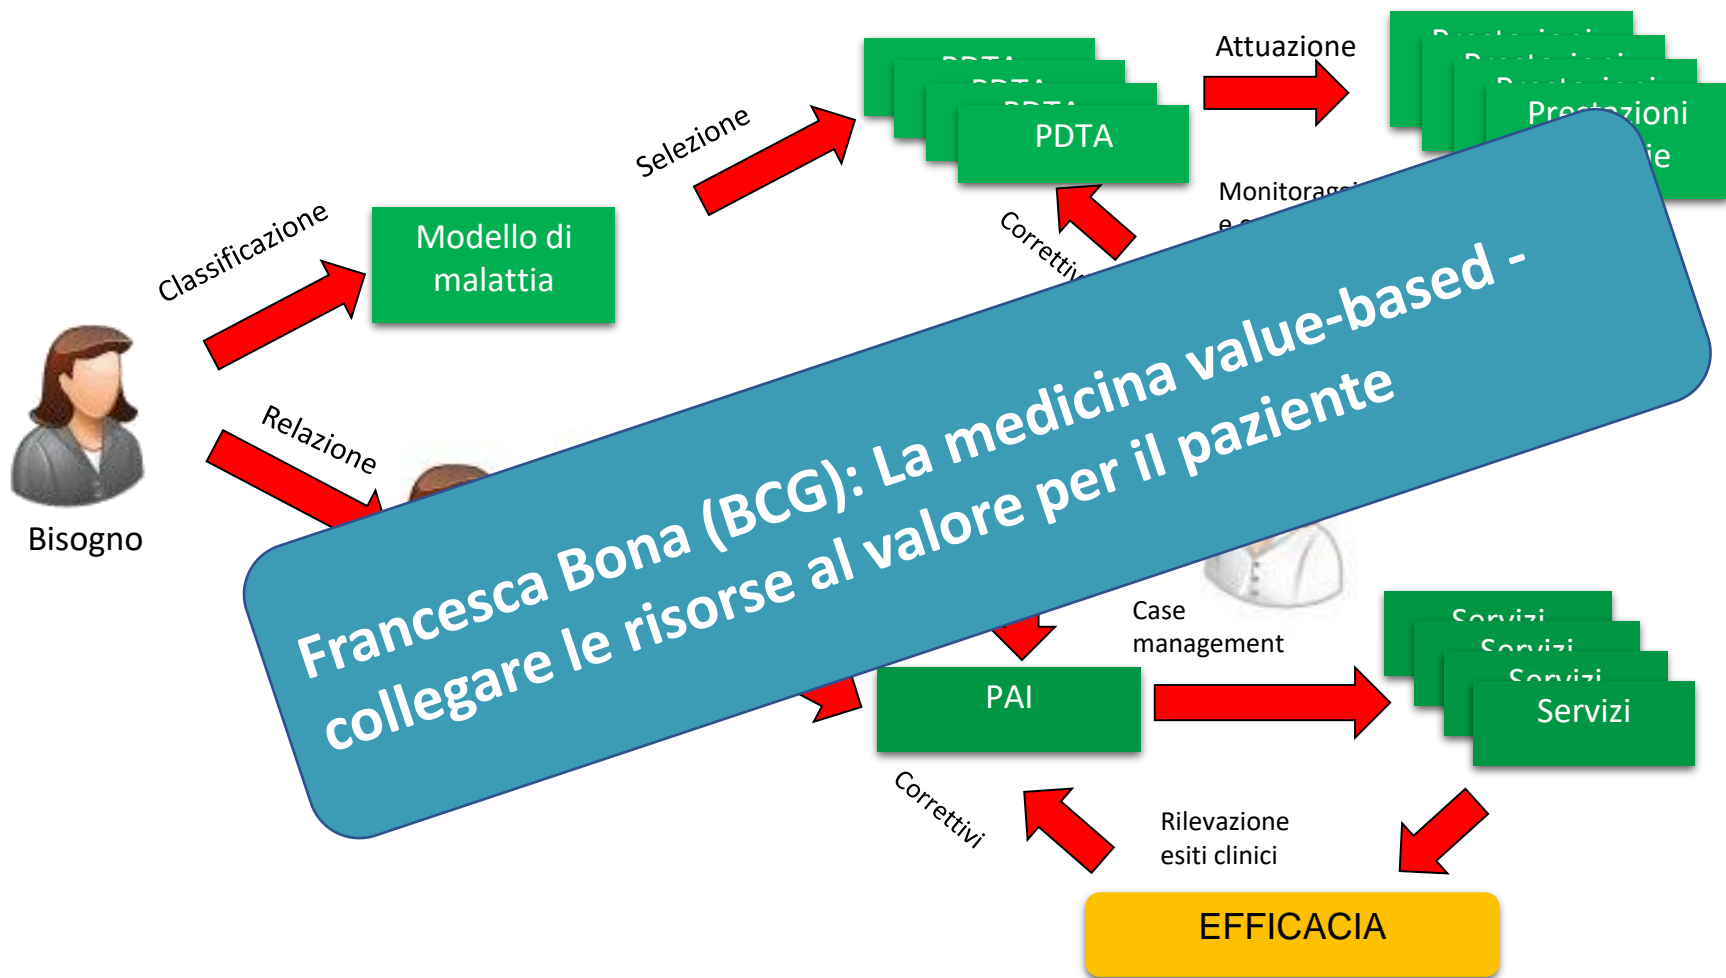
Francesca Bona (BCG): La medicina value-based - collegare le risorse al valore per il paziente

Classificazione

Modello di malattia

Selezione

PDTA

Attuazione

Prestazioni

Monitorag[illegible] e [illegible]

Corretti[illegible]

Relazione

Bisogno

Case management

PAI

Servizi

Correttivi

Rilevazione esiti clinici

EFFICACIA